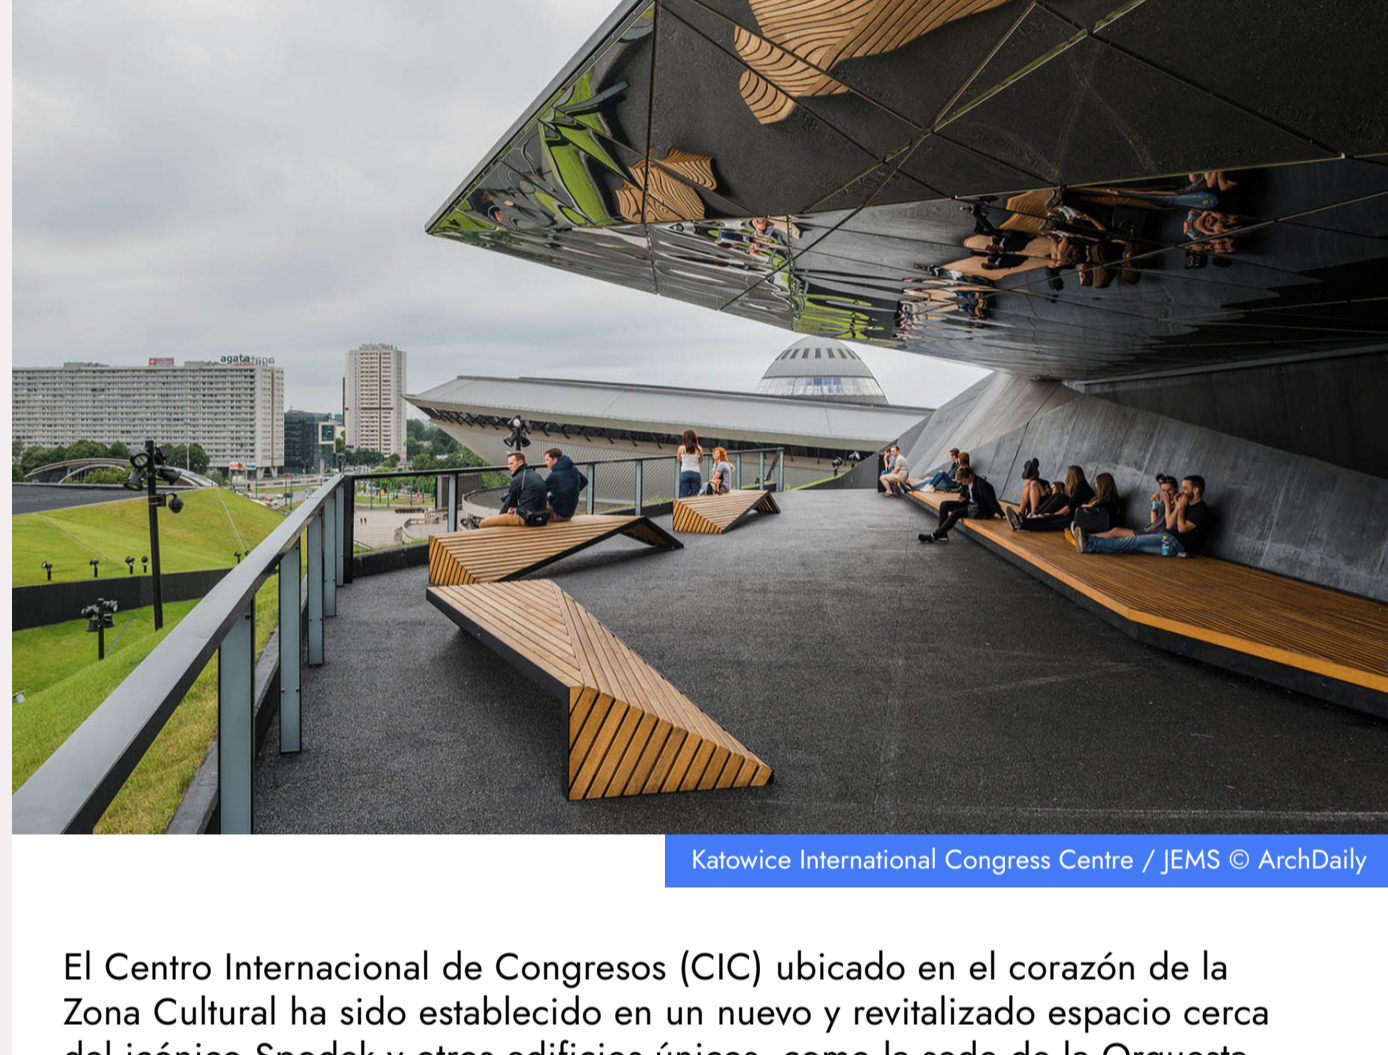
agata

Katowice International Congress Centre / JEMS © ArchDaily

El Centro Internacional de Congresos (CIC) ubicado en el corazón de la Zona Cultural ha sido establecido en un nuevo y revitalizado espacio cerca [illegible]